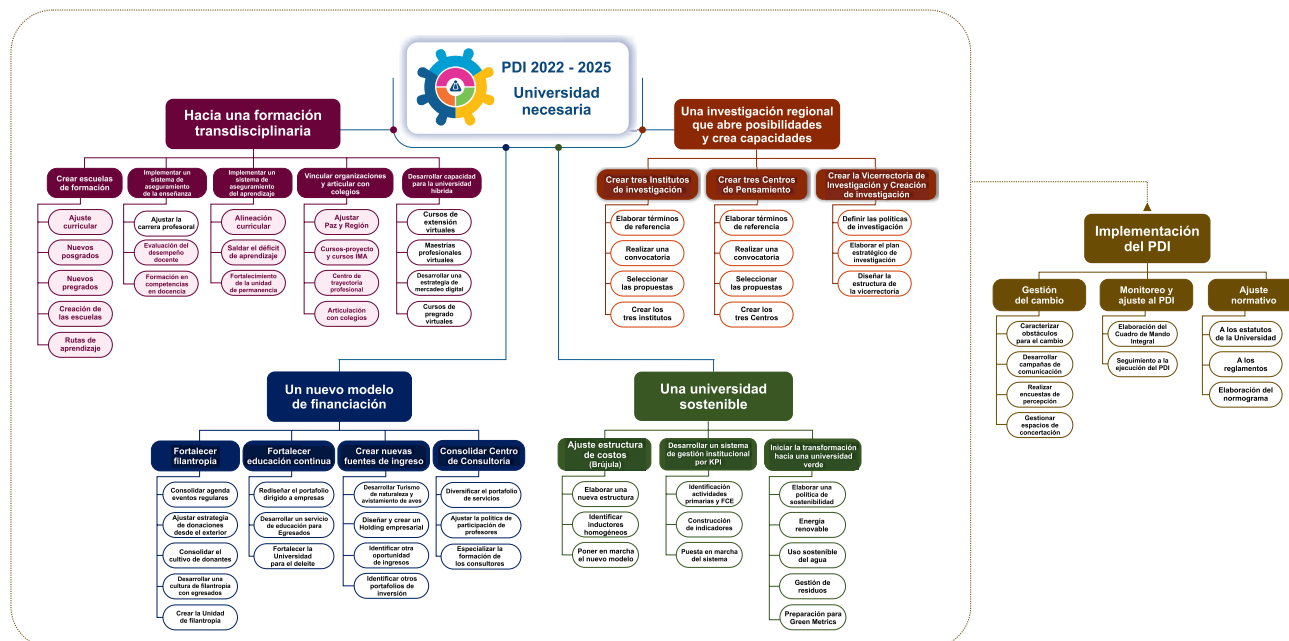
PDI 2022 - 2025
Universidad necesaria

Hacia una formación transdisciplinaria

Crear escuelas de formación
Ajuste curricular
Nuevos posgrados
Nuevos pregrados
Creación de las escuelas
Rutas de aprendizaje

Implementar un sistema de aseguramiento de la enseñanza
Ajustar la carrera profesoral
Evaluación del desempeño docente
Formación en competencias en docencia

Implementar un sistema de aseguramiento del aprendizaje
Alineación curricular
Saldar el déficit de aprendizaje
Fortalecimiento de la unidad de permanencia

Vincular organizaciones y articular con colegios
Ajustar Paz y Región
Cursos-proyecto y cursos IMA
Centro de trayectoria profesional
Articulación con colegios

Desarrollar capacidad para la universidad híbrida
Cursos de extensión virtuales
Maestrías profesionales virtuales
Desarrollar una estrategia de mercadeo digital
Cursos de pregrado virtuales

Una investigación regional que abre posibilidades y crea capacidades

Crear tres Institutos de investigación
Elaborar términos de referencia
Realizar una convocatoria
Seleccionar las propuestas
Crear los tres institutos

Crear tres Centros de Pensamiento
Elaborar términos de referencia
Realizar una convocatoria
Seleccionar las propuestas
Crear los tres Centros

Crear la Vicerrectoría de Investigación y Creación de investigación
Definir las políticas de investigación
Elaborar el plan estratégico de investigación
Diseñar la estructura de la vicerrectoría

Implementación del PDI

Gestión del cambio
Caracterizar obstáculos para el cambio
Desarrollar campañas de comunicación
Realizar encuestas de percepción
Gestionar espacios de concertación

Monitoreo y ajuste al PDI
Elaboración del Cuadro de Mando Integral
Seguimiento a la ejecución del PDI

Ajuste normativo
A los estatutos de la Universidad
A los reglamentos
Elaboración del normograma

Un nuevo modelo de financiación

Fortalecer filantropía
Consolidar agenda eventos regulares
Ajustar estrategia de donaciones desde el exterior
Consolidar el cultivo de donantes
Desarrollar una cultura de filantropía con egresados
Crear la Unidad de filantropía

Fortalecer educación continua
Rediseñar el portafolio dirigido a empresas
Desarrollar un servicio de educación para Egresados
Fortalecer la Universidad para el deleite

Crear nuevas fuentes de ingreso
Desarrollar Turismo de naturaleza y avistamiento de aves
Diseñar y crear un Holding empresarial
Identificar otra oportunidad de ingresos
Identificar otros portafolios de inversión

Consolidar Centro de Consultoría
Diversificar el portafolio de servicios
Ajustar la política de participación de profesores
Especializar la formación de los consultores

Una universidad sostenible

Ajuste estructura de costos (Brújula)
Elaborar una nueva estructura
Identificar inductores homogéneos
Poner en marcha el nuevo modelo

Desarrollar un sistema de gestión institucional por KPI
Identificación actividades primarias y FCE
Construcción de indicadores
Puesta en marcha del sistema

Iniciar la transformación hacia una universidad verde
Elaborar una política de sostenibilidad
Energía renovable
Uso sostenible del agua
Gestión de residuos
Preparación para Green Metrics